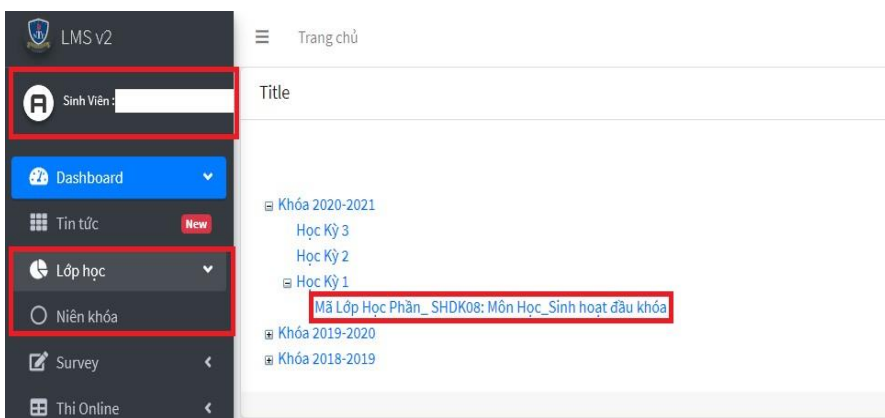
LMS v2

Trang chủ

Sinh Viên :

Title

Dashboard

Tin tức New

Lớp học

Niên khóa

Survey

Thi Online

Khóa 2020-2021
Học Kỳ 3
Học Kỳ 2
Học Kỳ 1
Mã Lớp Học Phần_ SHDK08: Môn Học_Sinh hoạt đầu khóa
Khóa 2019-2020
Khóa 2018-2019